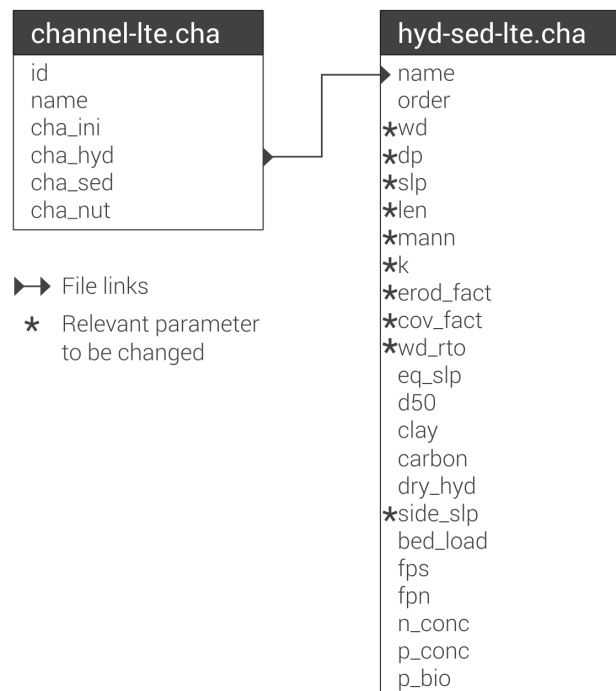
channel-lte.cha

id
name
cha_ini
cha_hyd
cha_sed
cha_nut

File links

* Relevant parameter to be changed

hyd-sed-lte.cha

name
order
*wd
*dp
*slp
*len
*mann
*k
*erod_fact
*cov_fact
*wd_rto
eq_slp
d50
clay
carbon
dry_hyd
*side_slp
bed_load
fps
fpn
n_conc
p_conc
p_bio